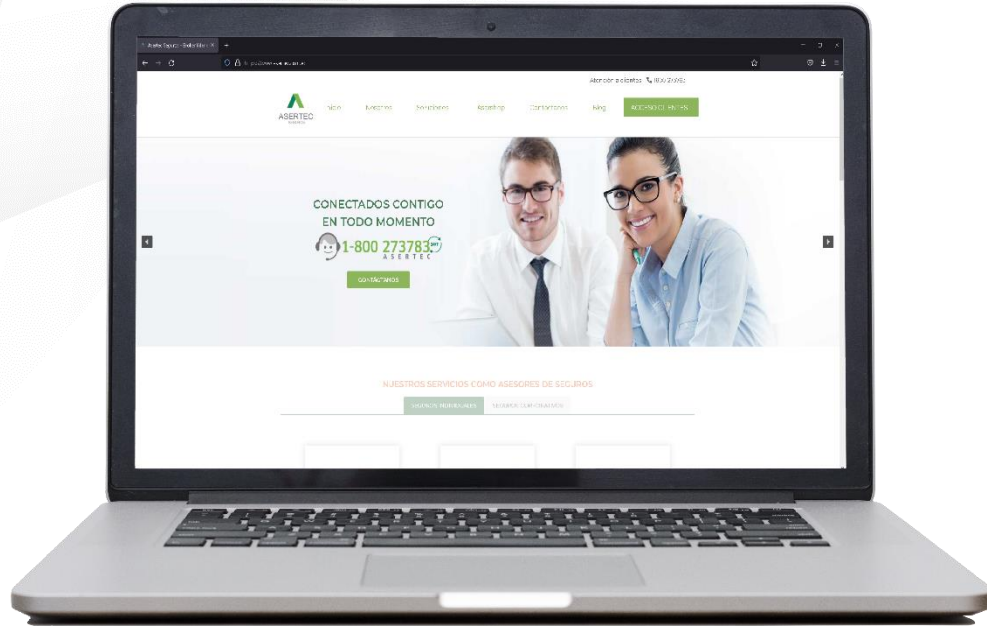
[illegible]

Atención a clientes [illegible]

ASERTEC

Inicio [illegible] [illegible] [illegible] Contáctanos Blog ACCESO CLIENTES

CONECTADOS CONTIGO EN TODO MOMENTO

1-800 273783

ASERTEC

CONTÁCTANOS

NUESTROS SERVICIOS COMO ASESORES DE SEGUROS

SEGUROS PERSONALES SEGUROS EMPRESARIALES